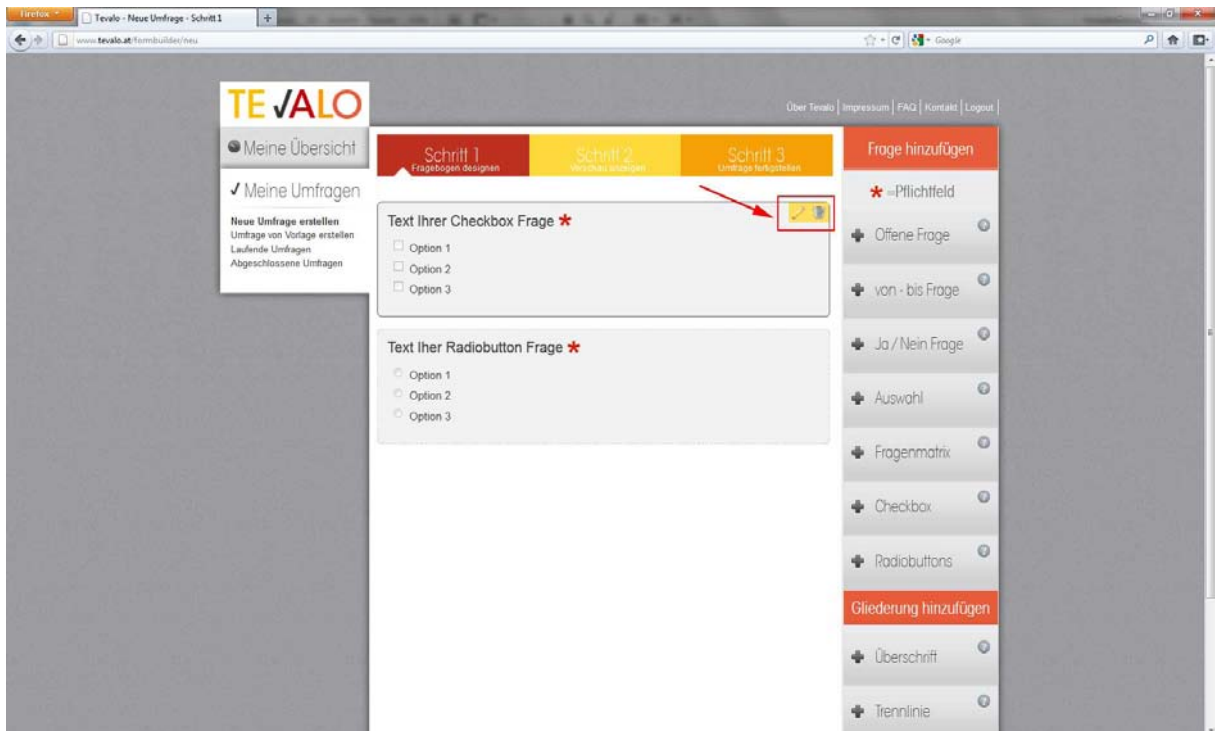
Firefox
Tevalo - Neue Umfrage - Schritt 1
www.tevalo.at/formbuilder/neu
Google

TEVALO

Über Tevalo | Impressum | FAQ | Kontakt | Logout

Meine Übersicht

✓ Meine Umfragen

Neue Umfrage erstellen
Umfrage von Vorlage erstellen
Laufende Umfragen
Abgeschlossene Umfragen

Schritt 1
Fragebogen designen

Schritt 2
Vorschau anzeigen

Schritt 3
Umfrage fertigstellen

Frage hinzufügen

* =Pflichtfeld

Text Ihrer Checkbox Frage *
Option 1
Option 2
Option 3

Text Iher Radiobutton Frage *
Option 1
Option 2
Option 3

Offene Frage
von - bis Frage
Ja / Nein Frage
Auswahl
Fragenmatrix
Checkbox
Radiobuttons

Gliederung hinzufügen

Überschrift
Trennlinie